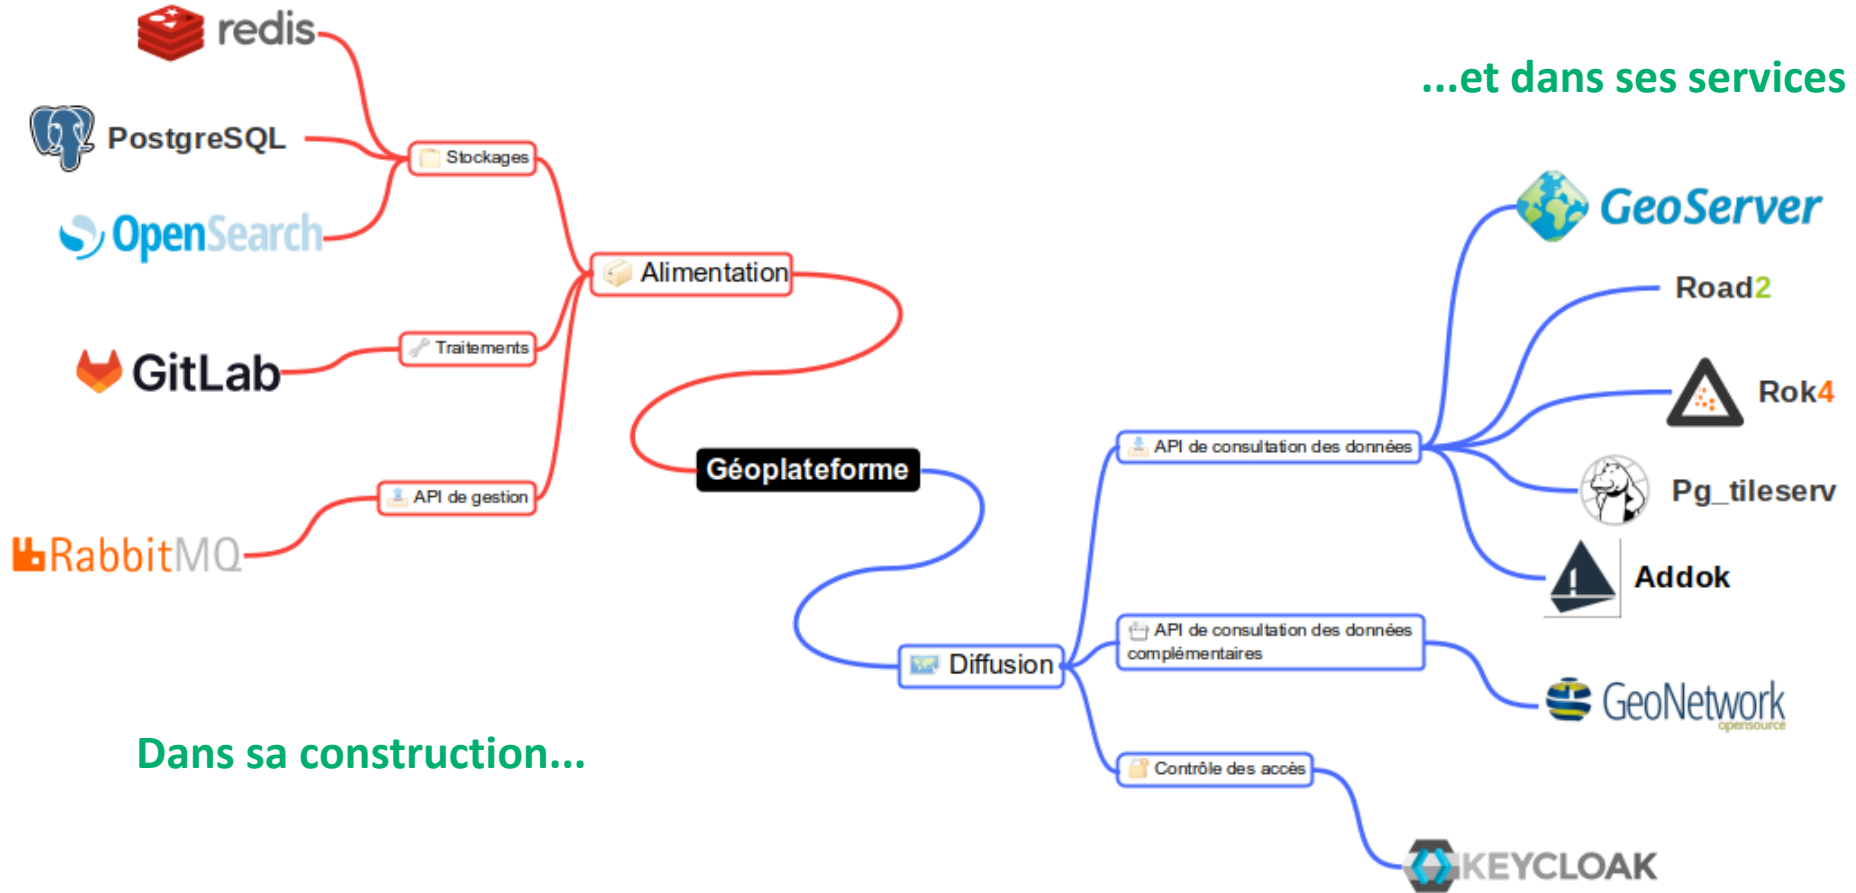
redis

PostgreSQL

OpenSearch

Stockages

Alimentation

GitLab

Traitements

API de gestion

RabbitMQ

Géoplateforme

...et dans ses services

GeoServer

Road2

Rok4

API de consultation des données

Pg_tileserv

Addok

API de consultation des données complémentaires

Diffusion

GeoNetwork opensource

Dans sa construction...

Contrôle des accès

KEYCLOAK